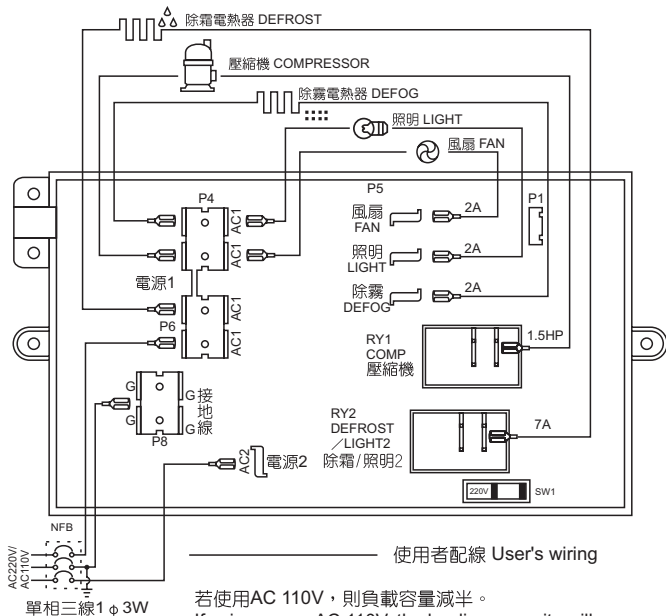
除霜電熱器 DEFROST

壓縮機 COMPRESSOR

除霧電熱器 DEFOG

照明 LIGHT

風扇 FAN

P4

AC1

AC1

P5

P1

風扇 FAN

2A

照明 LIGHT

2A

電源1

除霧 DEFOG

2A

AC1

P6

AC1

RY1 COMP 壓縮機

1.5HP

G

G

接地線

G

G

P8

RY2 DEFROST ／LIGHT2 除霜/照明2

7A

AC2

電源2

220V

SW1

NFB

AC220V/ AC110V

使用者配線 User's wiring

單相三線1 φ 3W

若使用AC 110V，則負載容量減半。

If using AC 110V, the loading capacity will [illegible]